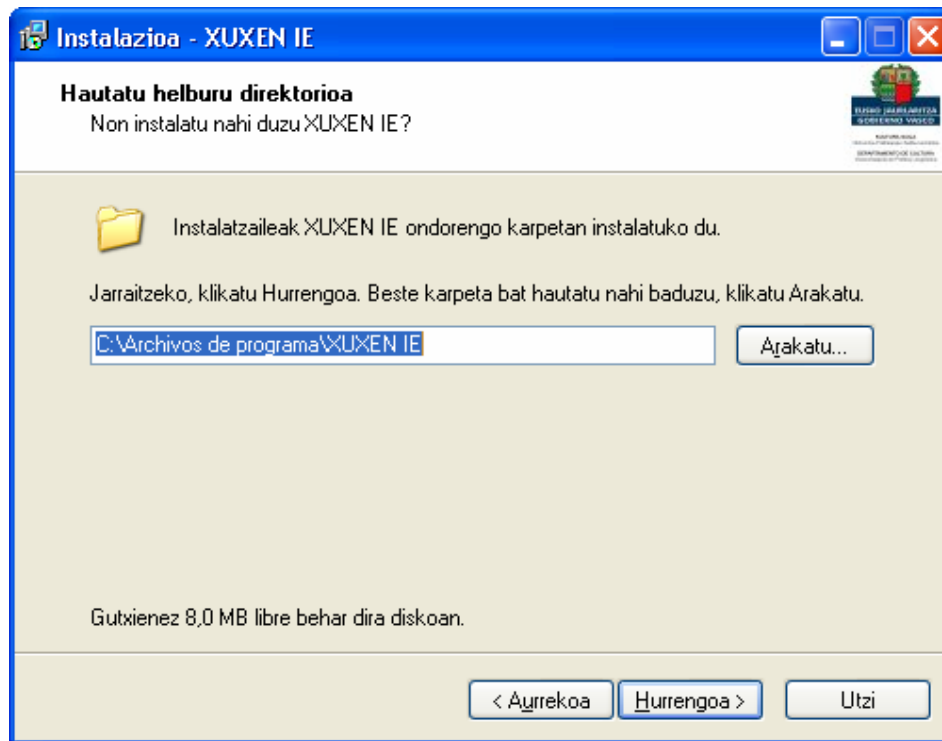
Instalazioa - XUXEN IE

Hautatu helburu direktorioa
Non instalatu nahi duzu XUXEN IE?

EUSKO JAURLARITZA
GOBIERNO VASCO

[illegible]
DEPARTAMENTO DE CULTURA
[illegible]

Instalatzaileak XUXEN IE ondorengo karpetan instalatuko du.

Jarraitzeko, klikatu Hurrengoa. Beste karpeta bat hautatu nahi baduzu, klikatu Arakatu.

C:\Archivos de programa\XUXEN IE

Arakatu...

Gutxienez 8,0 MB libre behar dira diskoan.

< Aurrekoa

Hurrengoa >

Utzi